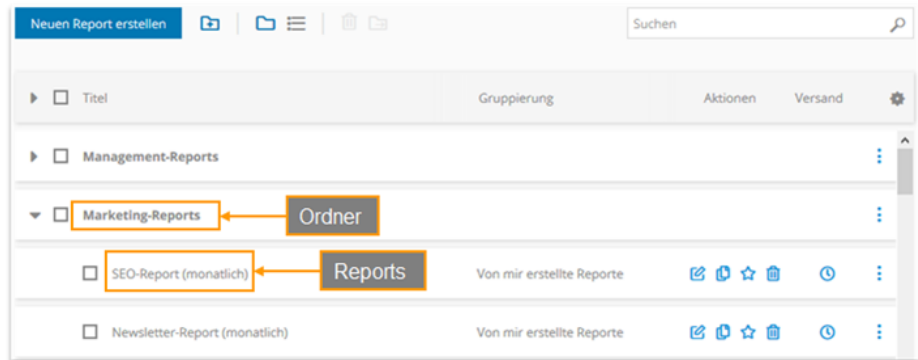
Neuen Report erstellen

Suchen

| Titel | Gruppierung | Aktionen | Versand |
|---|---|---|---|
| Management-Reports | | | |
| Marketing-Reports | | | |
| SEO-Report (monatlich) | Von mir erstellte Reporte | | |
| Newsletter-Report (monatlich) | Von mir erstellte Reporte | | |

Ordner

Reports